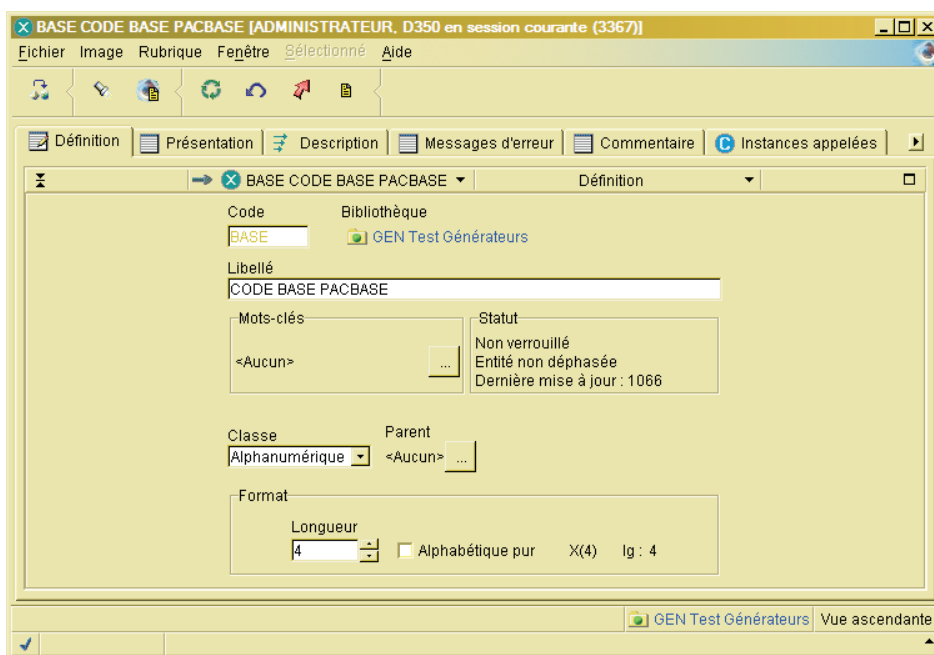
BASE CODE BASE PACBASE [ADMINISTRATEUR, D350 en session courante (3367)]

Fichier Image Rubrique Fenêtre Sélectionné Aide

Définition | Présentation | Description | Messages d'erreur | Commentaire | Instances appelées

BASE CODE BASE PACBASE | Définition

Code
BASE

Bibliothèque
GEN Test Générateurs

Libellé
CODE BASE PACBASE

Mots-clés
<Aucun> ...

Statut
Non verrouillé
Entité non déphasée
Dernière mise à jour : 1066

Classe
Alphanumérique

Parent
<Aucun> ...

Format
Longueur
4
Alphabétique pur X(4) lg : 4

GEN Test Générateurs | Vue ascendante